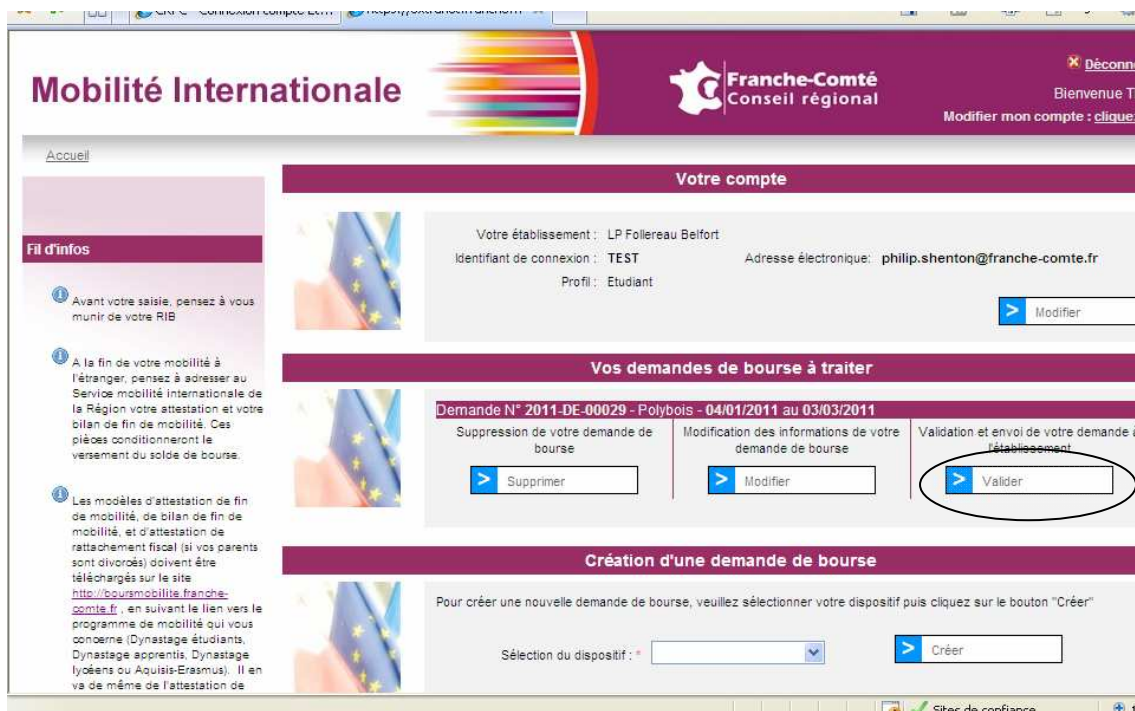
Mobilité Internationale

Franche-Comté
Conseil régional

Déconn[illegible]
Bienvenue T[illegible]
Modifier mon compte : clique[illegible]

Accueil

Fil d'infos

Avant votre saisie, pensez à vous munir de votre RIB

A la fin de votre mobilité à l'étranger, pensez à adresser au Service mobilité internationale de la Région votre attestation et votre bilan de fin de mobilité. Ces pièces conditionneront le versement du solde de bourse.

Les modèles d'attestation de fin de mobilité, de bilan de fin de mobilité, et d'attestation de rattachement fiscal (si vos parents sont divorcés) doivent être téléchargés sur le site http://boursmobilite.franche-comte.fr , en suivant le lien vers le programme de mobilité qui vous concerne (Dynastage étudiants, Dynastage apprentis, Dynastage lycéens ou Aquisis-Erasmus). Il en va de même de l'attestation de

Votre compte

Votre établissement : LP Follereau Belfort
Identifiant de connexion : TEST
Profil : Etudiant
Adresse électronique: philip.shenton@franche-comte.fr

Modifier

Vos demandes de bourse à traiter

Demande N° 2011-DE-00029 - Polybois - 04/01/2011 au 03/03/2011

Suppression de votre demande de bourse
Supprimer

Modification des informations de votre demande de bourse
Modifier

Validation et envoi de votre demande à l'établissement
Valider

Création d'une demande de bourse

Pour créer une nouvelle demande de bourse, veuillez sélectionner votre dispositif puis cliquez sur le bouton "Créer"

Sélection du dispositif : *

Créer

Sites de confiance